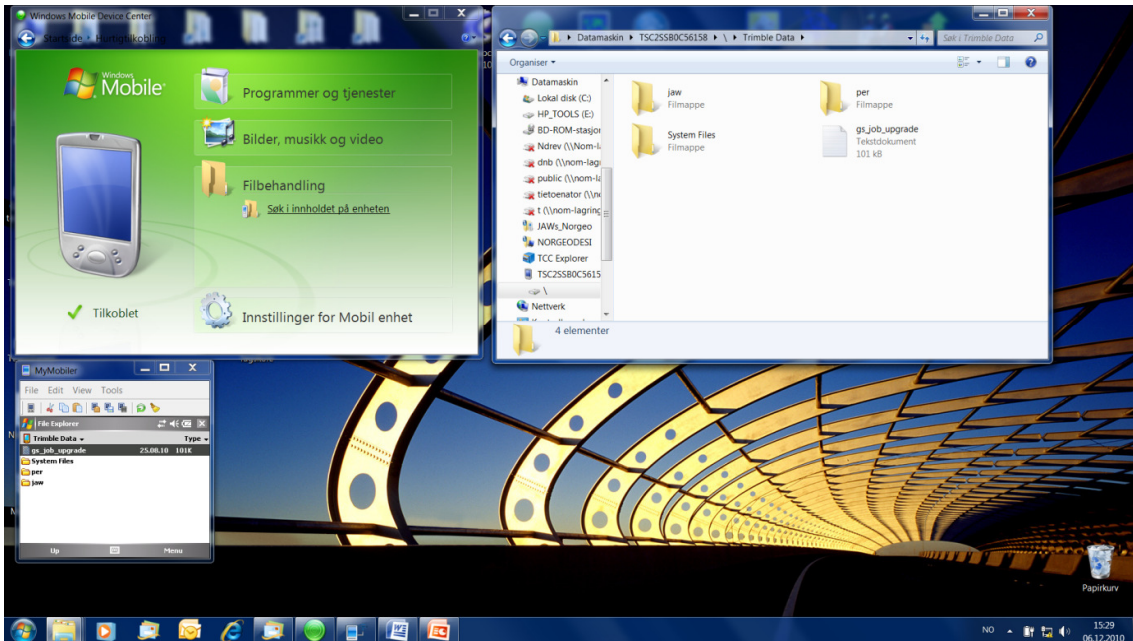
Windows Mobile Device Center

Startside • Hurtigtilkobling

Windows Mobile

Programmer og tjenester

Bilder, musikk og video

Filbehandling

Søk i innholdet på enheten

Tilkoblet

Innstillinger for Mobil enhet

Datamaskin ▸ TSC2SSB0C56158 ▸ \ ▸ Trimble Data ▸

Søk i Trimble Data

Organiser ▾

Datamaskin
Lokal disk (C:)
HP_TOOLS (E:)
BD-ROM-stasjon
Ndrev (\\Nom-la
dnb (\\nom-lag
public (\\nom-la
tietoenator (\\n
t (\\nom-lagring
JAWs_Norgeo
NORGEODESI
TCC Explorer
TSC2SSB0C5615
\
Nettverk

jaw
Filmappe

per
Filmappe

System Files
Filmappe

gs_job_upgrade
Tekstdokument
101 kB

4 elementer

MyMobiler

File Edit View Tools

File Explorer

Trimble Data ▾ Type ▾

gs_job_upgrade 25.08.10 101K
System Files
per
jaw

Up Menu

Papirkurv

NO 15:29 06.12.2010